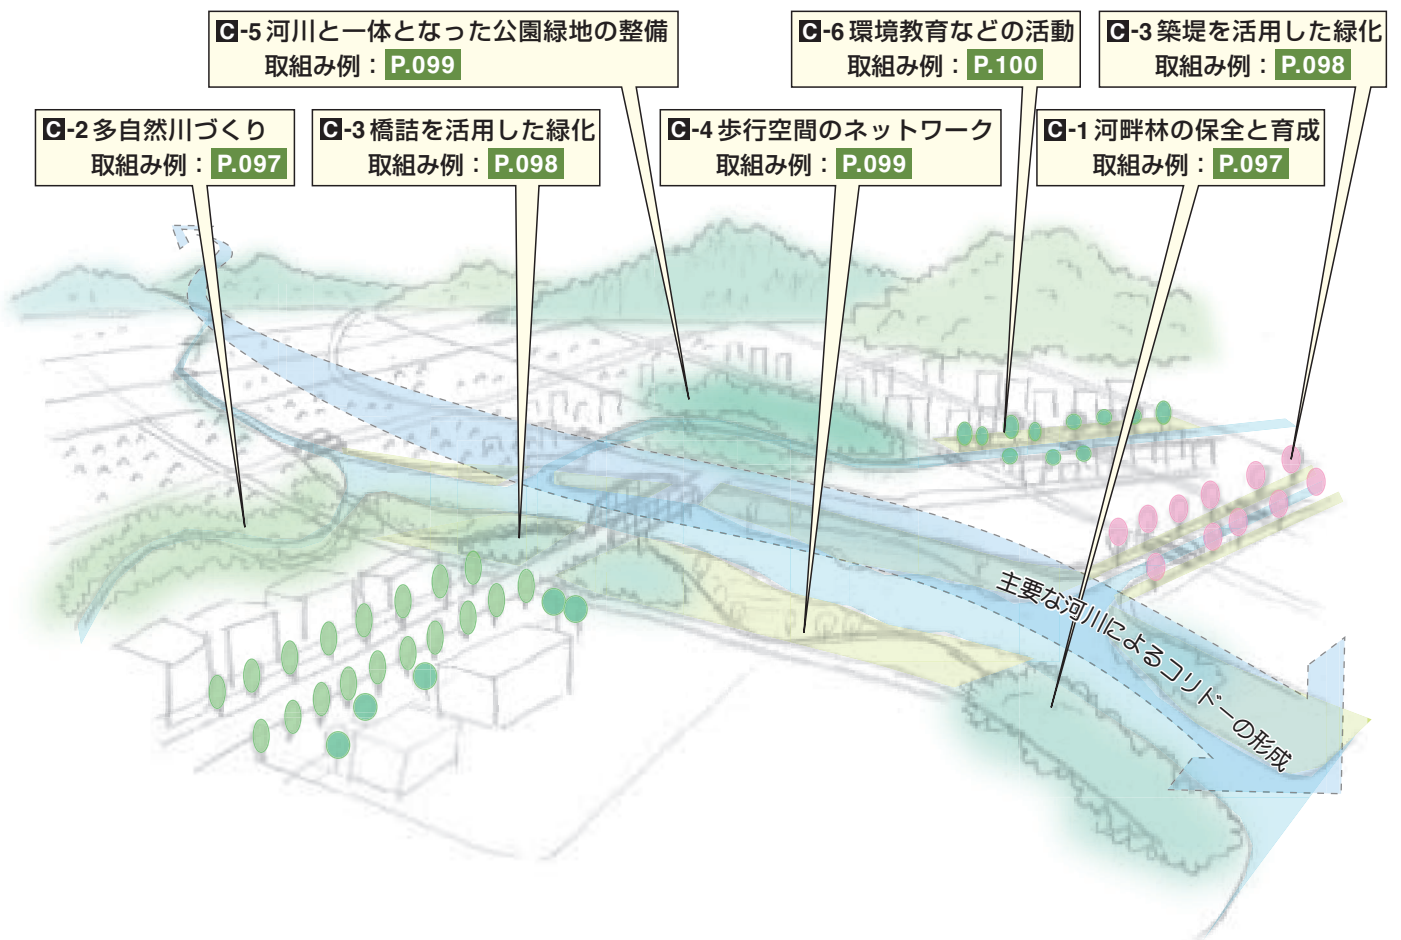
C-5 河川と一体となった公園緑地の整備
取組み例：P.099

C-6 環境教育などの活動
取組み例：P.100

C-3 築堤を活用した緑化
取組み例：P.098

C-2 多自然川づくり
取組み例：P.097

C-3 橋詰を活用した緑化
取組み例：P.098

C-4 歩行空間のネットワーク
取組み例：P.099

C-1 河畔林の保全と育成
取組み例：P.097

主要な河川によるコリドーの形成